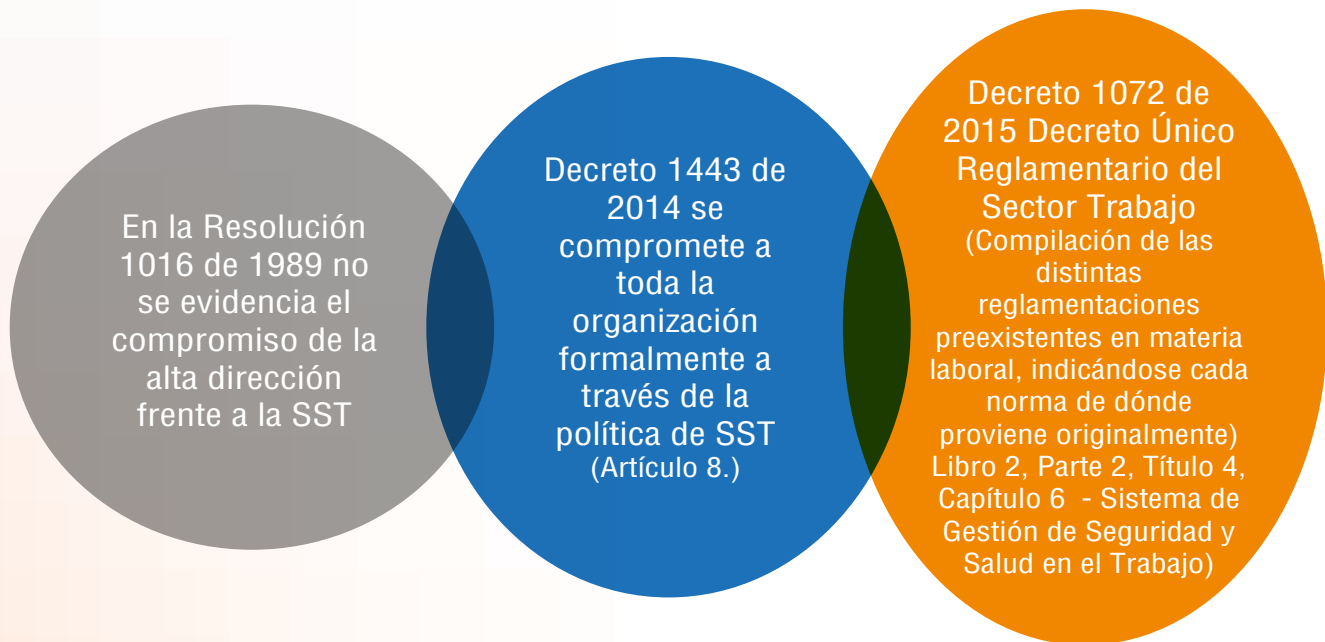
En la Resolución 1016 de 1989 no se evidencia el compromiso de la alta dirección frente a la SST

Decreto 1443 de 2014 se compromete a toda la organización formalmente a través de la política de SST (Artículo 8.)

Decreto 1072 de 2015 Decreto Único Reglamentario del Sector Trabajo (Compilación de las distintas reglamentaciones preexistentes en materia laboral, indicándose cada norma de dónde proviene originalmente) Libro 2, Parte 2, Título 4, Capítulo 6 - Sistema de Gestión de Seguridad y Salud en el Trabajo)